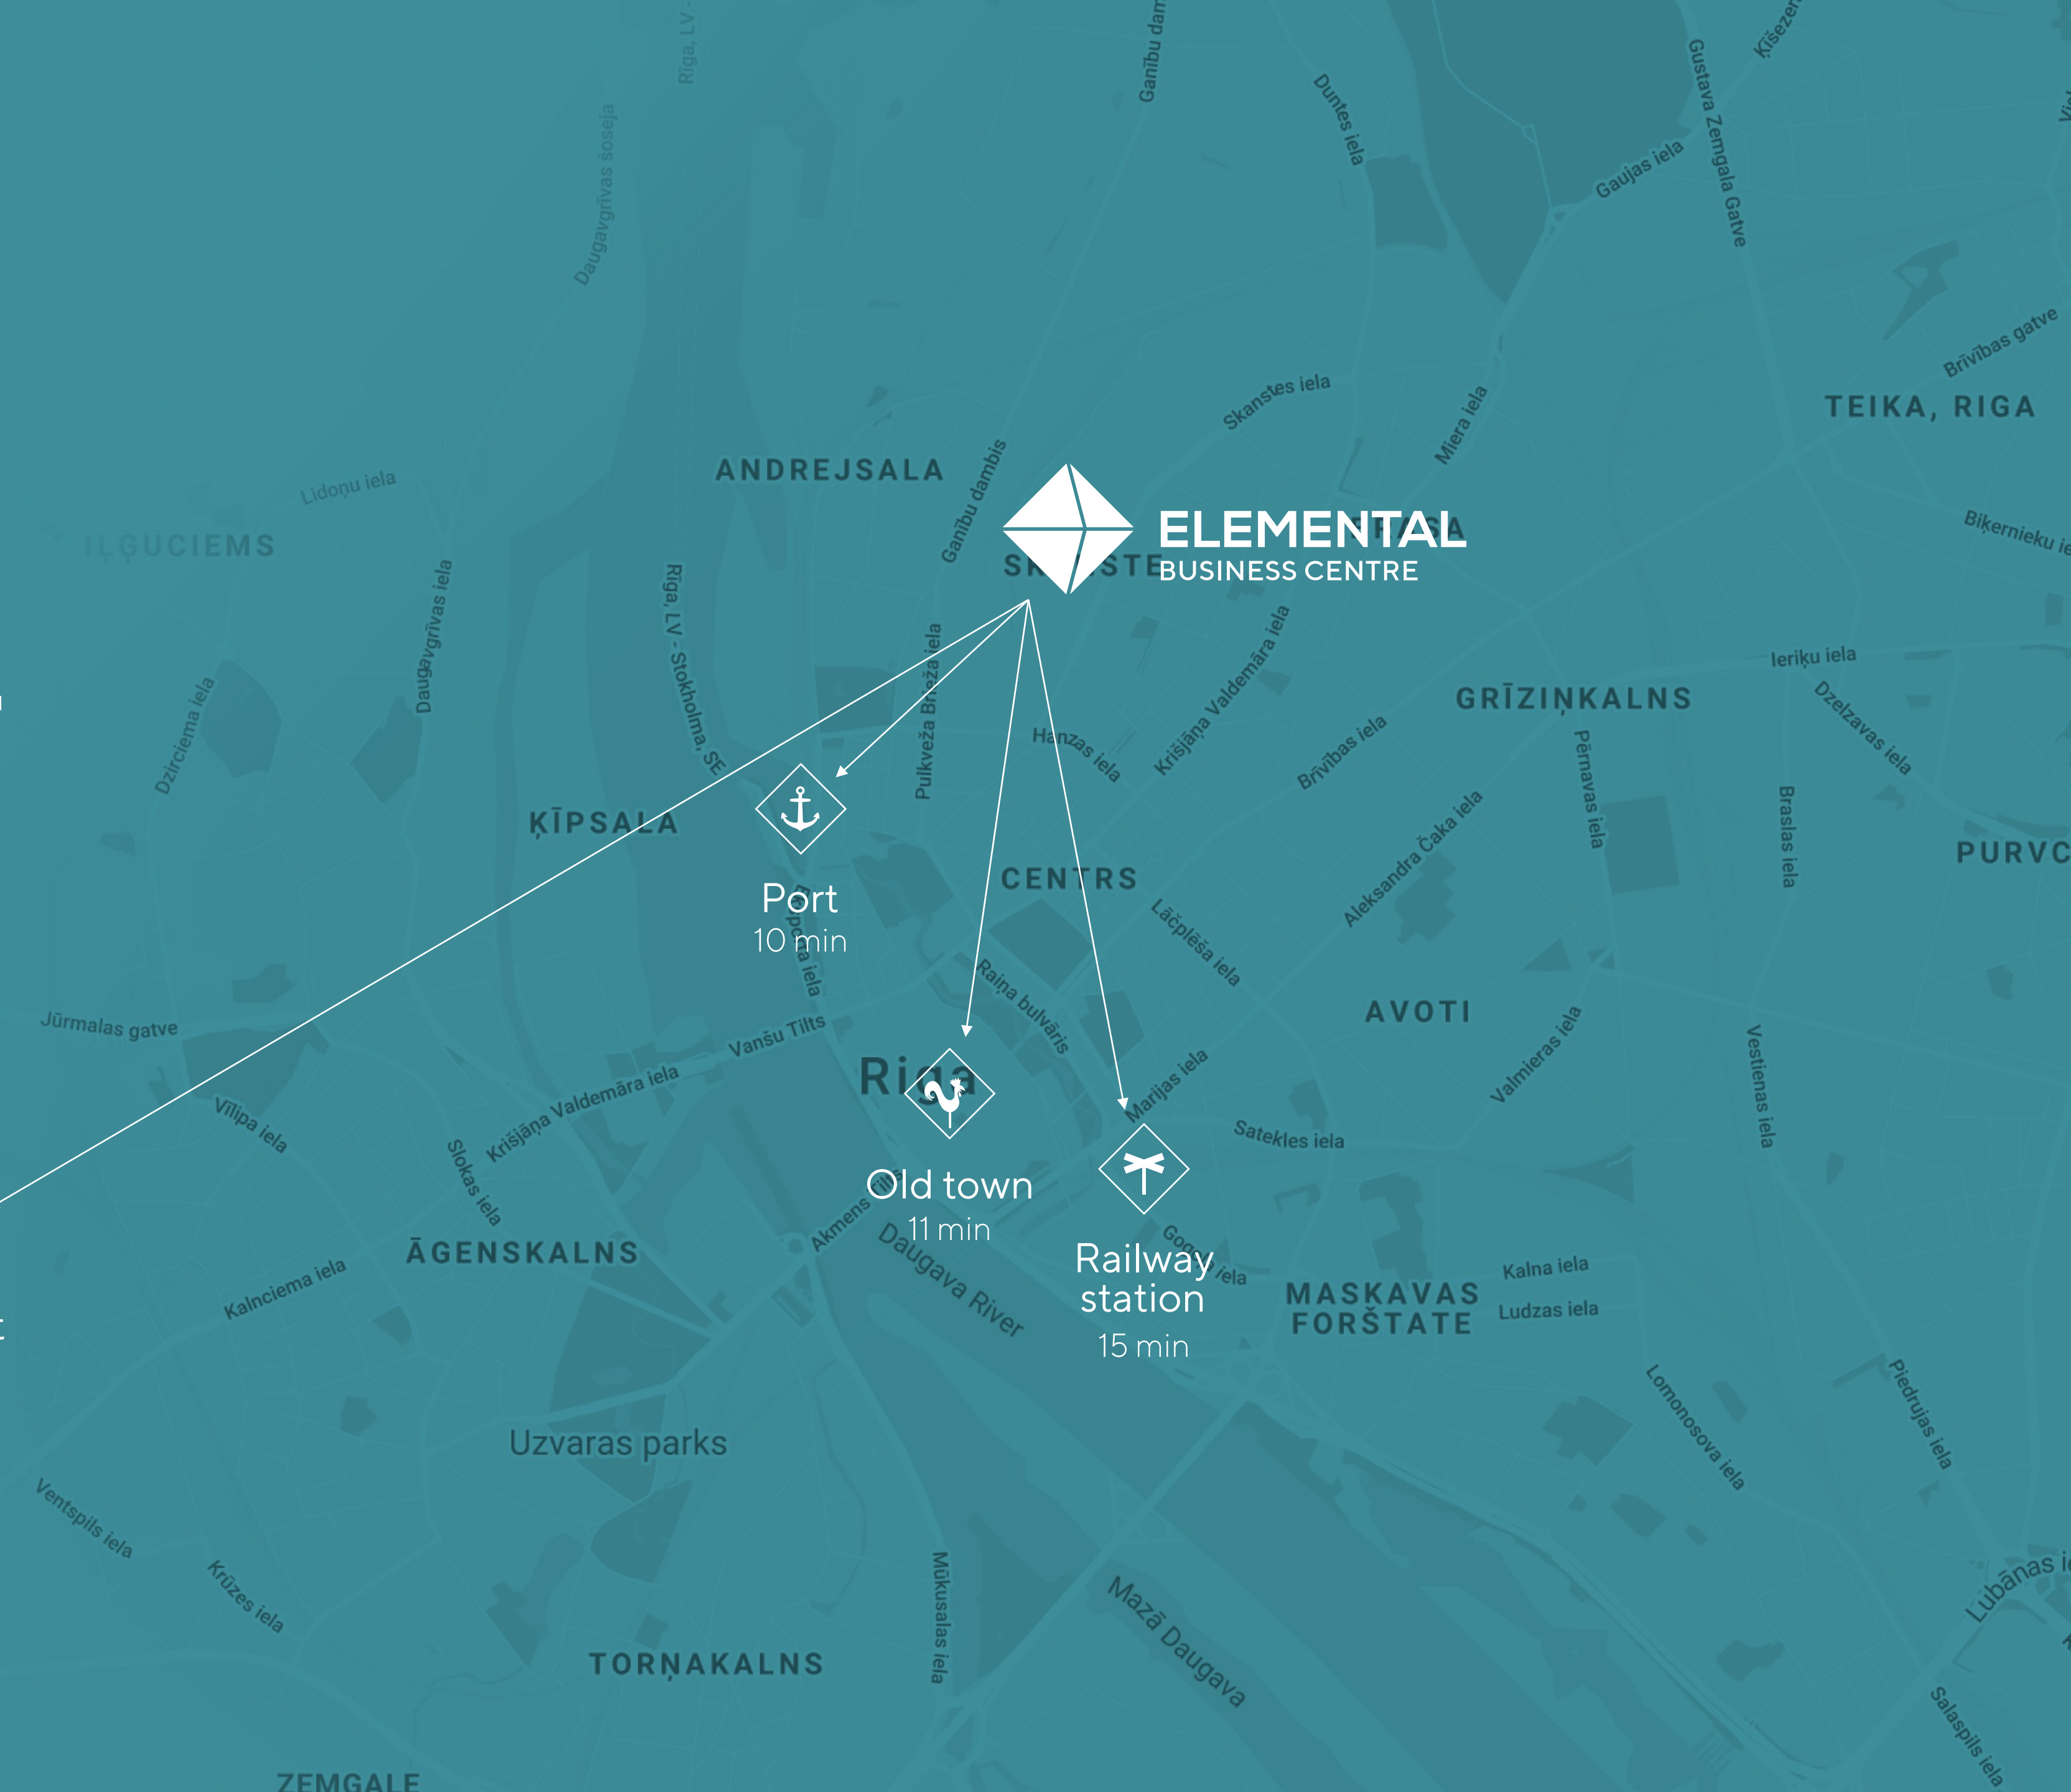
ELEMENTAL
BUSINESS CENTRE

Port
10 min

Old town
11 min

Railway station
15 min

ANDREJSALA
ĶĪPSALA
CENTRS
AVOTI
GRĪZIŅKALNS
TEIKA, RIGA
PURVC
ĀGENSKALNS
MASKAVAS FORŠTATE
TORŅAKALNS
ZEMGALE
ILĢUCIEMS
Riga
Uzvaras parks
Daugava River
Mazā Daugava

Ganību dambis
Duntes iela
Gaujas iela
Gustava Zemgala Gatve
Ķīšezer
Brīvības gatve
Skanstes iela
Miera iela
Biķernieku ie
Lidoņu iela
Daugavgrīvas šoseja
Daugavgrīvas iela
Rīga, LV - Stokholma, SE
Pulkveža Brieža iela
Hanzas iela
Krišjāņa Valdemāra iela
Brīvības iela
Ieriķu iela
Dzelzavas iela
Pērnavas iela
Braslas iela
Aleksandra Čaka iela
Lāčplēša iela
Raiņa bulvāris
Dzirciema iela
Jūrmalas gatve
Vanšu Tilts
Krišjāņa Valdemāra iela
Vīlipa iela
Slokas iela
Marijas iela
Satekles iela
Valmieras iela
Vestienas iela
Akmens
Gogoļa iela
Kalnciema iela
Kalna iela
Ludzas iela
Lomonosova iela
Piedrujas iela
Ventspils iela
Krūzes iela
Mūkusalas iela
Lubānas i
Salaspils iela